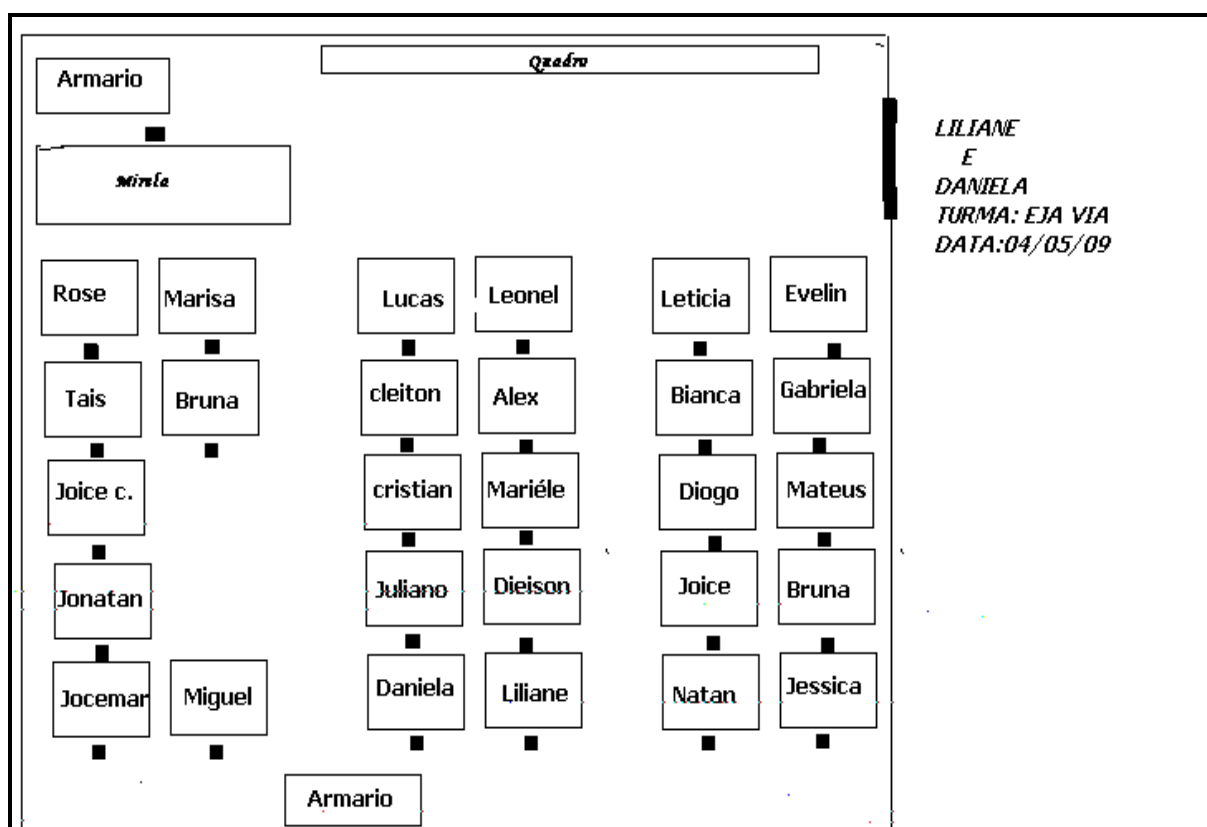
Armario

Quadro

Mesa

LILIANE
E
DANIELA
TURMA: EJA VIA
DATA:04/05/09

Rose
Marisa
Tais
Bruna
Joice c.
Jonatan
Jocemar
Miguel

Lucas
Leonel
cleiton
Alex
cristian
Mariéle
Juliano
Dieison
Daniela
Liliane

Leticia
Evelin
Bianca
Gabriela
Diogo
Mateus
Joice
Bruna
Natan
Jessica

Armario